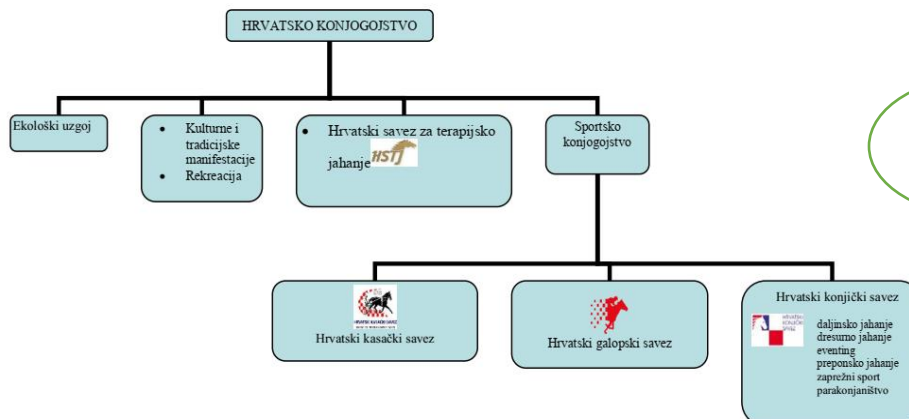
HRVATSKO KONJOGOJSTVO

Ekološki uzgoj

- Kulturne i tradicijske manifestacije
- Rekreacija

- Hrvatski savez za terapijsko jahanje HSTJ

Sportsko konjogojstvo

HRVATSKI KASAČKI SAVEZ

Hrvatski kasački savez

Hrvatski galopski savez

Hrvatski konjički savez

HRVATSKI KONJIČKI SAVEZ

daljinsko jahanje
dresurno jahanje
eventing
preponsko jahanje
zaprežni sport
parakonjaništvo